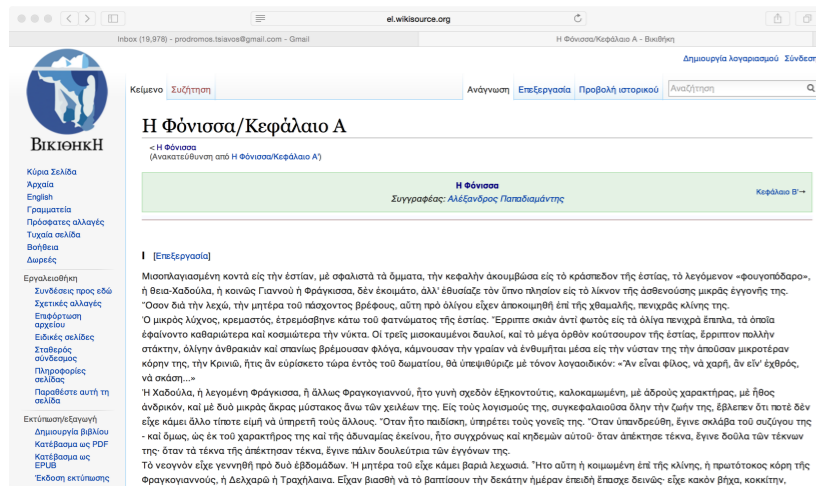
el.wikisource.org

Inbox (19,978) - prodromos.tsiavos@gmail.com - Gmail

Η Φόνισσα/Κεφάλαιο Α - Βικιθήκη

Δημιουργία λογαριασμού Σύνδεση

ΒικιθήκΗ

Κείμενο Συζήτηση

Ανάγνωση Επεξεργασία Προβολή ιστορικού Αναζήτηση

Η Φόνισσα/Κεφάλαιο Α

< Η Φόνισσα
(Ανακατεύθυνση από Η Φόνισσα/Κεφάλαιο Α')

Η Φόνισσα
Συγγραφέας: Αλέξανδρος Παπαδιαμάντης

Κεφάλαιο Β'→

[Επεξεργασία]

Μισοπλαγιασμένη κοντά εἰς τὴν ἑστίαν, μὲ σφαλιστὰ τὰ ὄμματα, τὴν κεφαλὴν ἀκουμβῶσα εἰς τὸ κράσπεδον τῆς ἑστίας, τὸ λεγόμενον «φουγοπόδαρο», ἡ θεια-Χαδούλα, ἡ κοινῶς Γιαννοὺ ἡ Φράγκισσα, δὲν ἐκοιμᾶτο, ἀλλ' ἐθυσίαζε τὸν ὕπνο πλησίον εἰς τὸ λίκνον τῆς ἀσθενούσης μικρᾶς ἐγγονῆς της. "Οσον διὰ τὴν λεχώ, τὴν μητέρα τοῦ πάσχοντος βρέφους, αὕτη πρὸ ὀλίγου εἶχεν ἀποκοιμηθῆ ἐπὶ τῆς χθαμαλῆς, πενιχρᾶς κλίνης της.
Ὁ μικρὸς λύχνος, κρεμαστός, ἐτρεμόσβηνε κάτω τοῦ φαντώματος τῆς ἑστίας. Ἔρριπτε σκιὰν ἀντὶ φωτὸς εἰς τὰ ὀλίγα πενιχρὰ ἔπιπλα, τὰ ὁποῖα ἐφαίνοντο καθαριώτερα καὶ κοσμιώτερα τὴν νύκτα. Οἱ τρεῖς μισοκαμένοι δαυλοί, καὶ τὸ μέγα ὀρθὸν κούτσουρον τῆς ἑστίας, ἔρριπτον πολλὴν στάκτην, ὀλίγην ἀνθρακιὰν καὶ σπανίως βρέμουσαν φλόγα, κάμνουσαν τὴν γραῖαν νὰ ἐνθυμῆται μέσα εἰς τὴν νύσταν της τὴν ἀπούσαν μικροτέραν κόρην της, τὴν Κρινιώ, ἥτις δὲν εὑρίσκετο τώρα ἐντὸς τοῦ δωματίου, θὰ ὑπεψιθύριζε μὲ τόνον λογαοιδικόν: «Ἂν εἶναι φίλος, νὰ χαρῇ, ἂν εἶν' ἐχθρός, νὰ σκάσῃ...»
Ἡ Χαδούλα, ἡ λεγομένη Φράγκισσα, ἢ ἄλλως Φραγκογιαννού, ἦτο γυνὴ σχεδὸν ἑξηκοντοῦτις, καλοκαμωμένη, μὲ ἁδροὺς χαρακτῆρας, μὲ ἦθος ἀνδρικόν, καὶ μὲ δυὸ μικρὰς ἄκρας μύστακος ἄνω τῶν χειλέων της. Εἰς τοὺς λογισμοὺς της, συγκεφαλαιοῦσα ὅλην τὴν ζωήν της, ἔβλεπεν ὅτι ποτὲ δὲν εἶχε κάμει ἄλλο τίποτε εἰμὴ νὰ ὑπηρετῇ τοὺς ἄλλους. Ὅταν ἦτο παιδίσκη, ὑπηρέτει τοὺς γονεῖς της. Ὅταν ὑπανδρεύθη, ἔγινε σκλάβα τοῦ συζύγου της - καὶ ὅμως, ὡς ἐκ τοῦ χαρακτῆρος της καὶ τῆς ἀδυναμίας ἐκείνου, ἦτο συγχρόνως καὶ κηδεμὼν αὐτοῦ· ὅταν ἀπέκτησε τέκνα, ἔγινε δούλα τῶν τέκνων της· ὅταν τὰ τέκνα της ἀπέκτησαν τέκνα, ἔγινε πάλιν δουλεύτρια τῶν ἐγγόνων της.
Τὸ νεογνὸν εἶχε γεννηθῆ πρὸ δυὸ ἑβδομάδων. Ἡ μητέρα του εἶχε κάμει βαριὰ λεχωσιά. Ἦτο αὕτη ἡ κοιμωμένη ἐπὶ τῆς κλίνης, ἡ πρωτότοκος κόρη τῆς Φραγκογιαννοῦς, ἡ Δελχαρῶ ἢ Τραχήλαινα. Εἶχαν βιασθῆ νὰ τὸ βαπτίσουν τὴν δεκάτην ἡμέραν ἐπειδὴ ἔπασχε δεινῶς· εἶχε κακὸν βῆχα, κοκκίτην,

Κύρια Σελίδα
Ἀρχαία
English
Γραμματεία
Πρόσφατες αλλαγές
Τυχαία σελίδα
Βοήθεια
Δωρεές

Εργαλειοθήκη
Συνδέσεις προς εδώ
Σχετικές αλλαγές
Επιφόρτωση αρχείου
Ειδικές σελίδες
Σταθερός σύνδεσμος
Πληροφορίες σελίδας
Παραθέστε αυτή τη σελίδα

Εκτύπωση/εξαγωγή
Δημιουργία βιβλίου
Κατέβασμα ως PDF
Κατέβασμα ως EPUB
Έκδοση εκτύπωσης